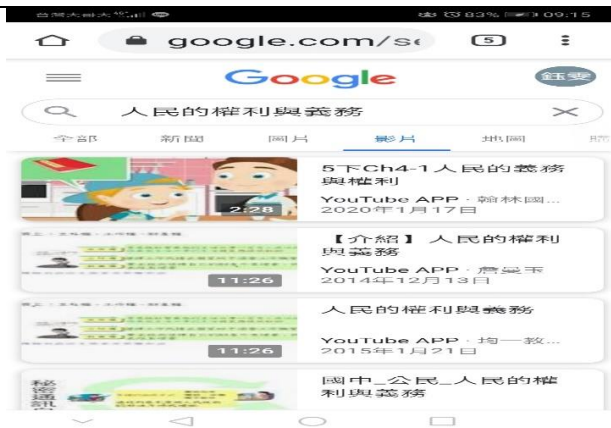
台灣大哥大 .ıll 83% 09:15

google.com/s

5

Google

鈺雯

人民的權利與義務

全部 新聞 圖片 影片 地圖

2:28

5下Ch4-1人民的義務與權利

YouTube APP · 翰林國...
2020年1月17日

11:26

【介紹】 人民的權利與義務

YouTube APP · 詹吳平
2014年12月13日

11:26

人民的權利與義務

YouTube APP · 均一教...
2015年1月21日

國中_公民_人民的權利與義務